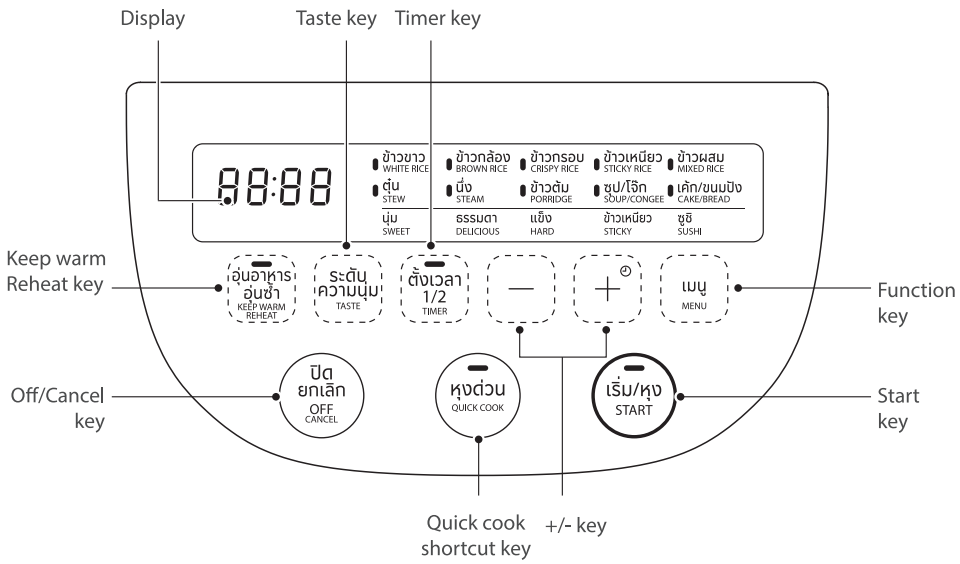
Display

Taste key

Timer key

88:88

ข้าวขาว WHITE RICE
ข้าวกล้อง BROWN RICE
ข้าวกรอบ CRISPY RICE
ข้าวเหนียว STICKY RICE
ข้าวผสม MIXED RICE
ตุ๋น STEW
นึ่ง STEAM
ข้าวต้ม PORRIDGE
ซุป/โจ๊ก SOUP/CONGEE
เค้ก/ขนมปัง CAKE/BREAD
นุ่ม SWEET
ธรรมดา DELICIOUS
แข็ง HARD
ข้าวเหนียว STICKY
ซูชิ SUSHI

Keep warm Reheat key

อุ่นอาหาร อุ่นซ้ำ KEEP WARM REHEAT

ระดับ ความนุ่ม TASTE

ตั้งเวลา 1/2 TIMER

—

+

เมนู MENU

Function key

Off/Cancel key

ปิด ยกเลิก OFF CANCEL

หุงด่วน QUICK COOK

เริ่ม/หุง START

Start key

Quick cook shortcut key

+/- key